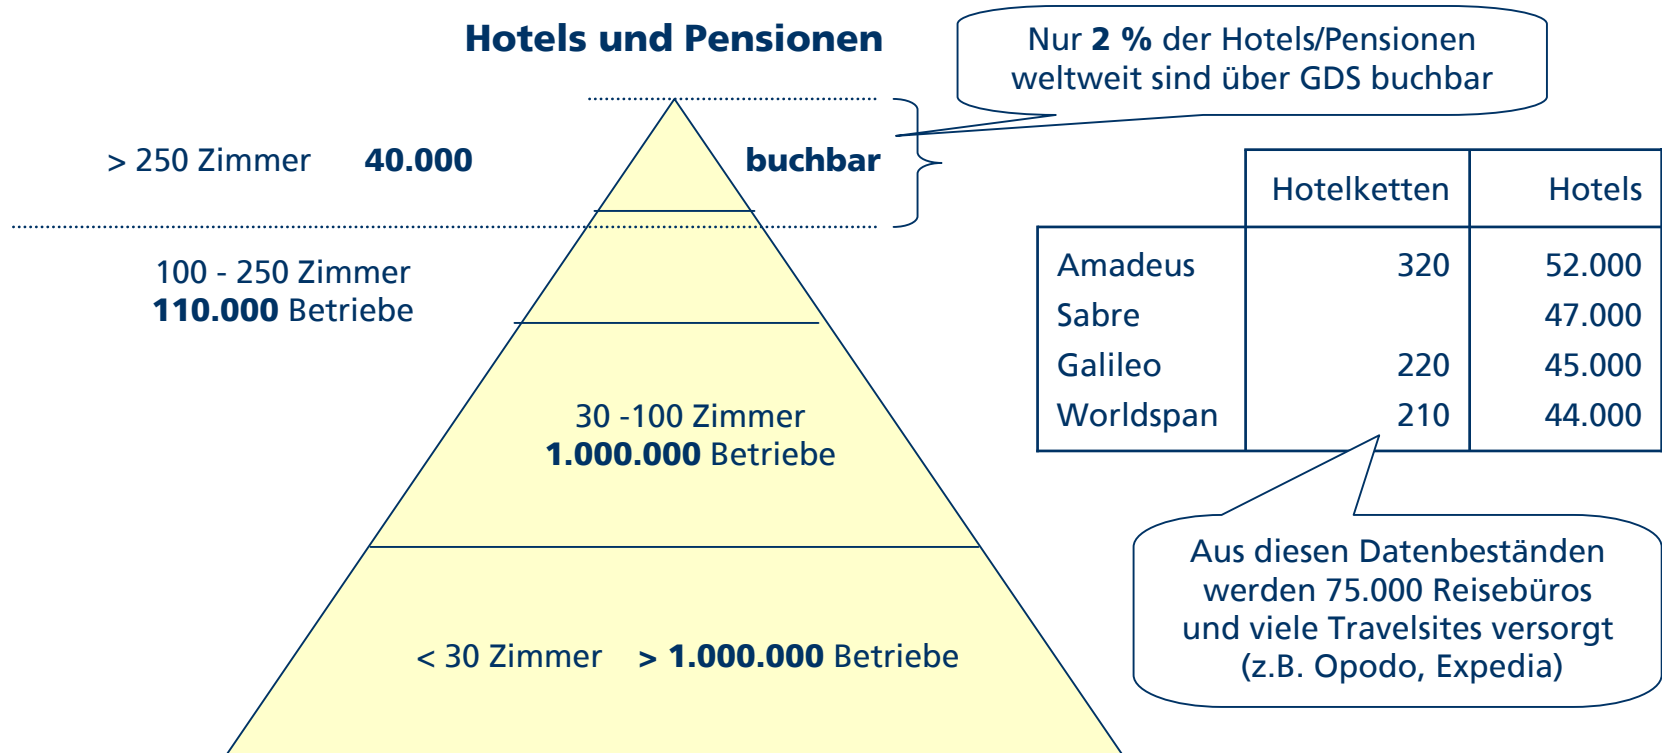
Hotels und Pensionen

Nur **2 %** der Hotels/Pensionen weltweit sind über GDS buchbar

> 250 Zimmer **40.000**

**buchbar**

100 - 250 Zimmer
**110.000** Betriebe

30 -100 Zimmer
**1.000.000** Betriebe

< 30 Zimmer **> 1.000.000** Betriebe

| | Hotelketten | Hotels |
|---|---|---|
| Amadeus | 320 | 52.000 |
| Sabre | | 47.000 |
| Galileo | 220 | 45.000 |
| Worldspan | 210 | 44.000 |

Aus diesen Datenbeständen werden 75.000 Reisebüros und viele Travelsites versorgt (z.B. Opodo, Expedia)